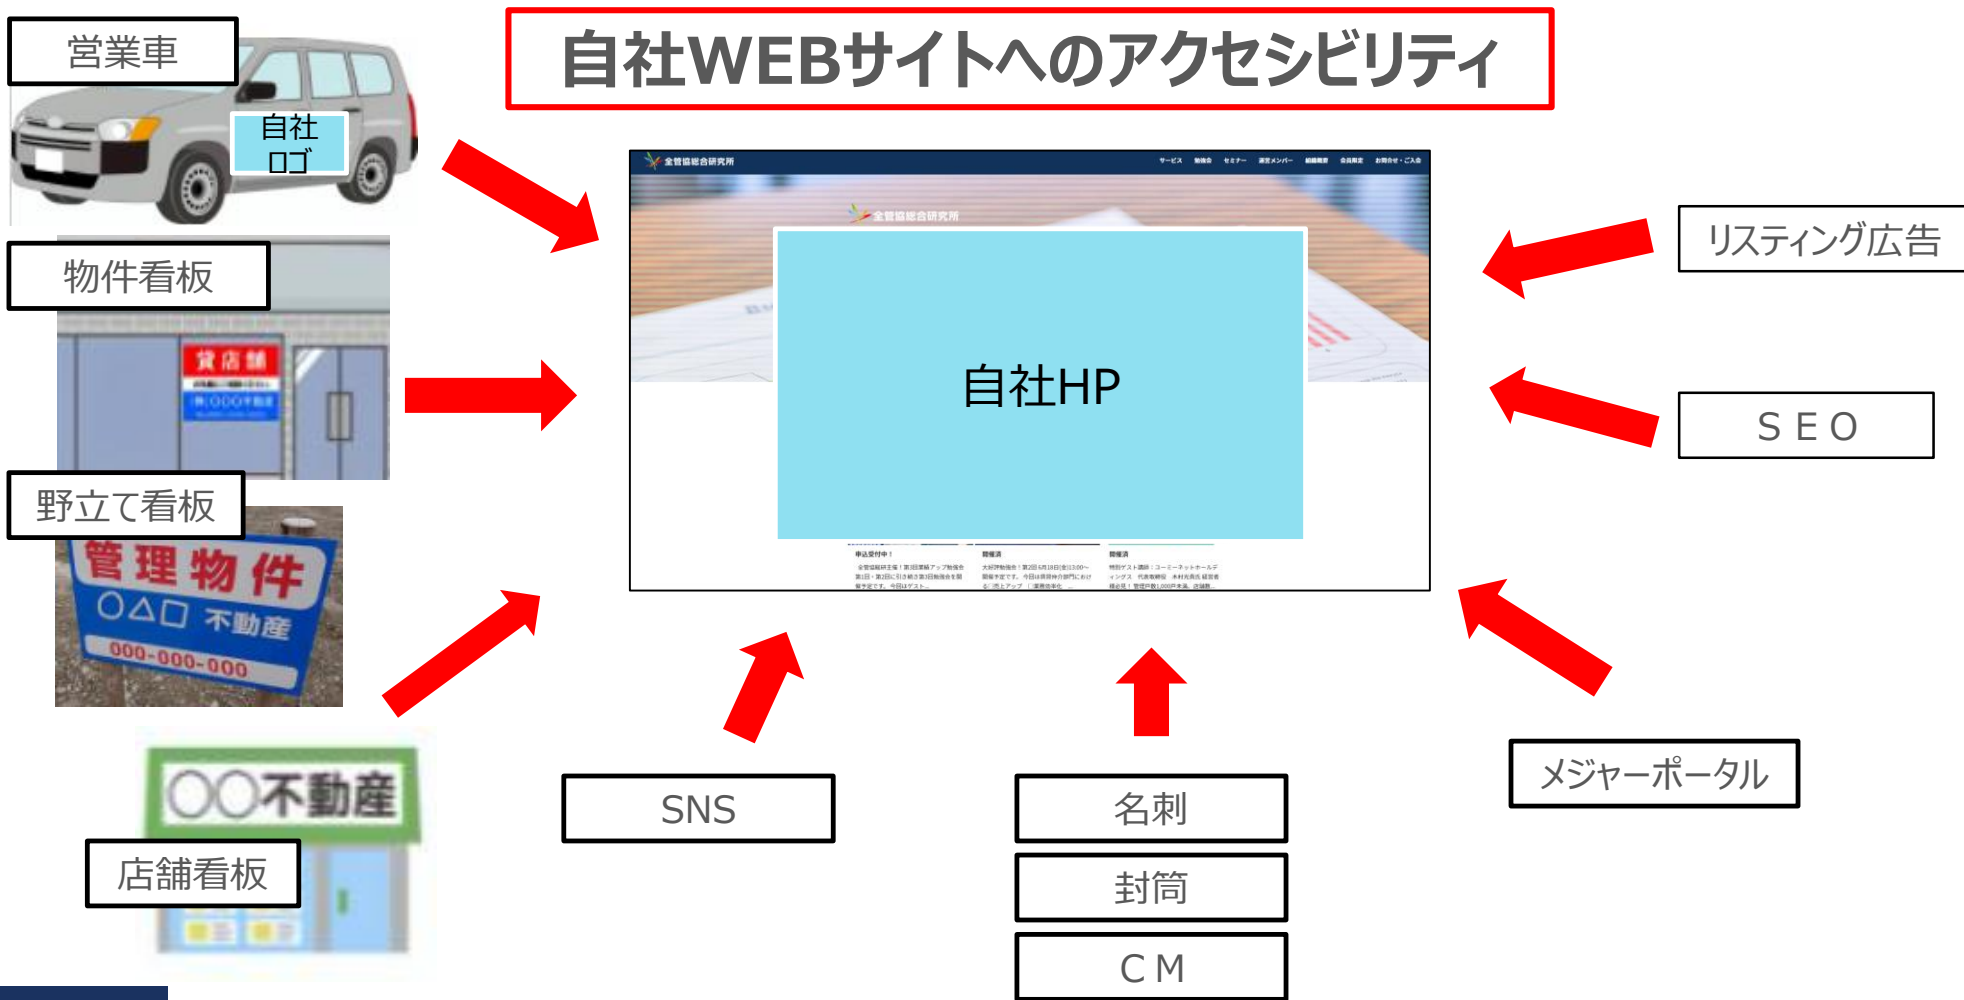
自社WEBサイトへのアクセシビリティ

営業車

自社ロゴ

物件看板

賃店舗

㈱〇〇〇不動産

野立て看板

管理物件

〇△□ 不動産

000-000-000

〇〇不動産

店舗看板

全管協総合研究所

全管協総合研究所

自社HP

リスティング広告

SEO

SNS

名刺

封筒

CM

メジャーポータル